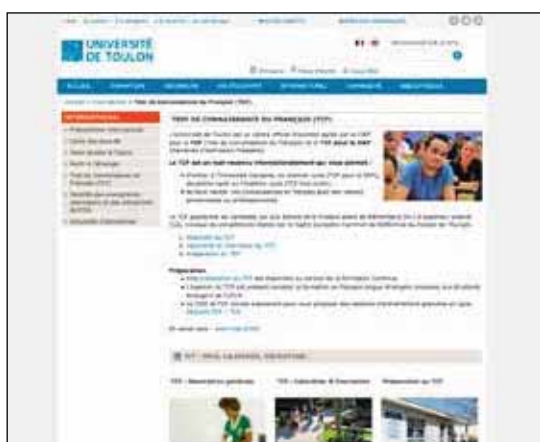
UNIVERSITÉ DE TOULON

TEST DE CONNAISSANCE DU FRANÇAIS (TCF)

Le TCF est un test reconnu internationalement qui vous permet :

Préparation

TCF - Description générale

TCF - Calendrier & Inscription

Préparation au TCF